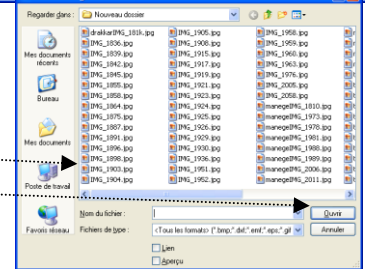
Regarder dans : Nouveau dossier

Mes documents récents
Bureau
Mes documents
Poste de travail
Favoris réseau

drakkarIMG_181k.jpg
IMG_1836.jpg
IMG_1839.jpg
IMG_1842.jpg
IMG_1845.jpg
IMG_1855.jpg
IMG_1858.jpg
IMG_1864.jpg
IMG_1875.jpg
IMG_1887.jpg
IMG_1891.jpg
IMG_1896.jpg
IMG_1898.jpg
IMG_1903.jpg
IMG_1904.jpg

IMG_1905.jpg
IMG_1908.jpg
IMG_1915.jpg
IMG_1917.jpg
IMG_1919.jpg
IMG_1921.jpg
IMG_1923.jpg
IMG_1924.jpg
IMG_1925.jpg
IMG_1926.jpg
IMG_1929.jpg
IMG_1930.jpg
IMG_1936.jpg
IMG_1951.jpg
IMG_1952.jpg

IMG_1958.jpg
IMG_1959.jpg
IMG_1960.jpg
IMG_1963.jpg
IMG_1976.jpg
IMG_2005.jpg
IMG_2058.jpg
manegeIMG_1810.jpg
manegeIMG_1976.jpg
manegeIMG_1978.jpg
manegeIMG_1981.jpg
manegeIMG_1988.jpg
manegeIMG_1989.jpg
manegeIMG_2006.jpg
manegeIMG_2011.jpg

Nom du fichier :
Fichiers de type : <Tous les formats> (*.bmp;*.dib;*.emf;*.eps;*.gif
Ouvrir
Annuler
Lien
Aperçu